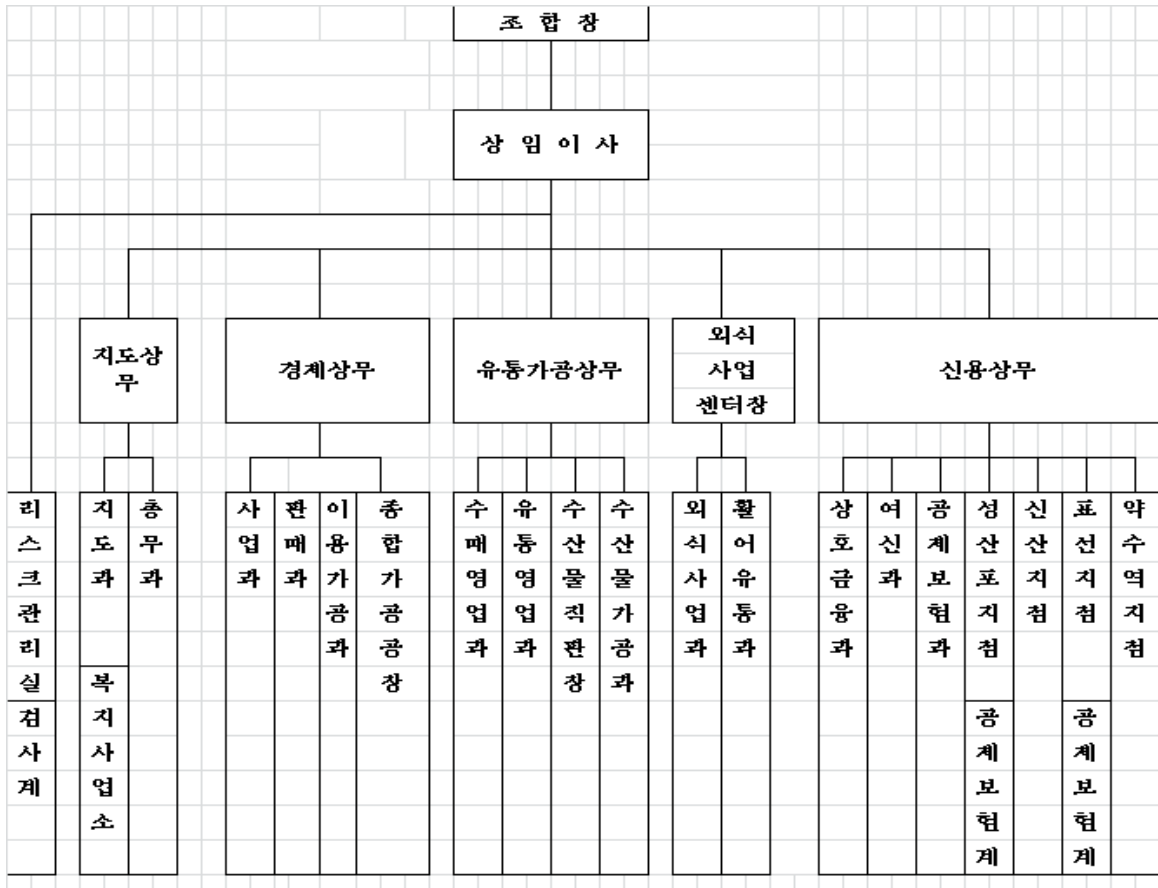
조 합 장

상 임 이 사

리스크관리실

검사계

지도상무

지도과

복지사업소

총무과

경제상무

사업과

판매과

이용가공과

종합가공공장

유통가공상무

수매영업과

유통영업과

수산물직판장

수산물가공과

외식사업센터장

외식사업과

활어유통과

신용상무

상호금융과

여신과

공제보험과

성산포지점

공제보험계

신산지점

표선지점

공제보험계

약수역지점